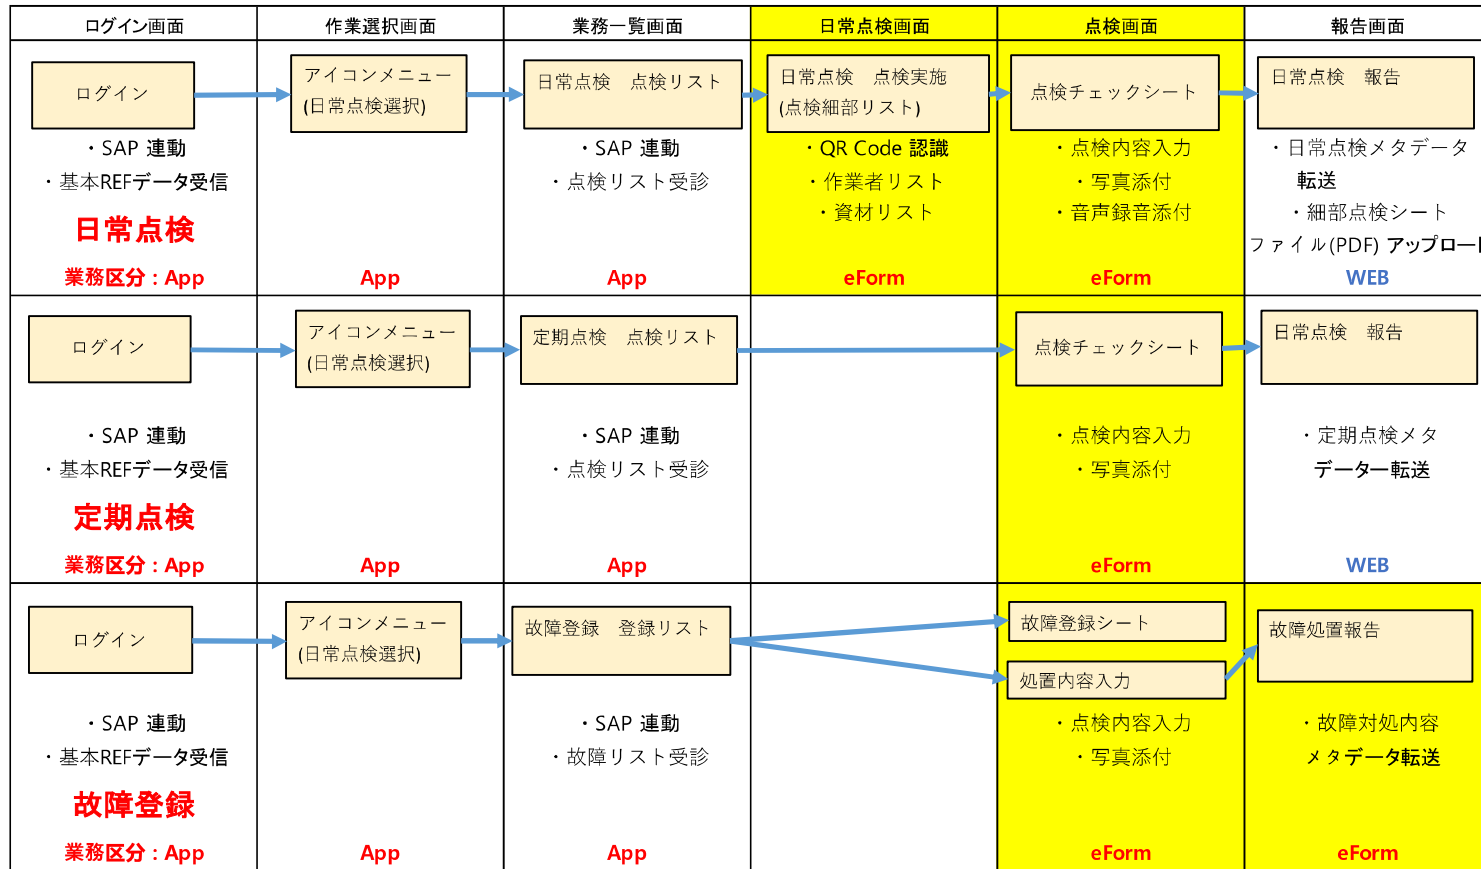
| ログイン画面 | 作業選択画面 | 業務一覧画面 | 日常点検画面 | 点検画面 | 報告画面 |
|---|---|---|---|---|---|
| ログイン ・SAP 連動 ・基本REFデータ受信 日常点検 業務区分：App | アイコンメニュー (日常点検選択) App | 日常点検　点検リスト ・SAP 連動 ・点検リスト受診 App | 日常点検　点検実施 (点検細部リスト) ・QR Code 認識 ・作業者リスト ・資材リスト eForm | 点検チェックシート ・点検内容入力 ・写真添付 ・音声録音添付 eForm | 日常点検　報告 ・日常点検メタデータ転送 ・細部点検シート ファイル(PDF) アップロー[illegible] WEB |
| ログイン ・SAP 連動 ・基本REFデータ受信 定期点検 業務区分：App | アイコンメニュー (日常点検選択) App | 定期点検　点検リスト ・SAP 連動 ・点検リスト受診 App | | 点検チェックシート ・点検内容入力 ・写真添付 eForm | 日常点検　報告 ・定期点検メタデーター転送 WEB |
| ログイン ・SAP 連動 ・基本REFデータ受信 故障登録 業務区分：App | アイコンメニュー (日常点検選択) App | 故障登録　登録リスト ・SAP 連動 ・故障リスト受診 App | | 故障登録シート 処置内容入力 ・点検内容入力 ・写真添付 eForm | 故障処置報告 ・故障対処内容メタデータ転送 eForm |